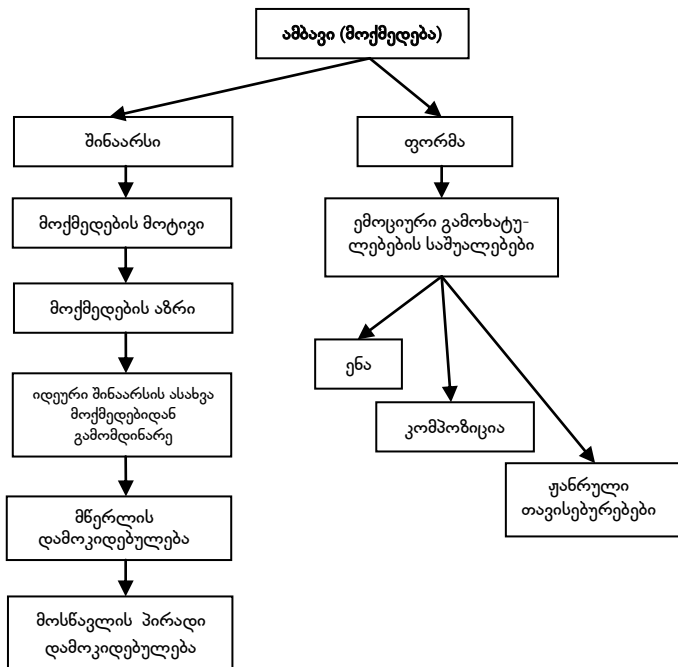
ამბავი (მოქმედება)

შინაარსი

მოქმედების მოტივი

მოქმედების აზრი

იდეური შინაარსის ასახვა მოქმედებიდან გამომდინარე

მწერლის დამოკიდებულება

მოსწავლის პირადი დამოკიდებულება

ფორმა

ემოციური გამოხატულებების საშუალებები

ენა

კომპოზიცია

ჟანრული თავისებურებები